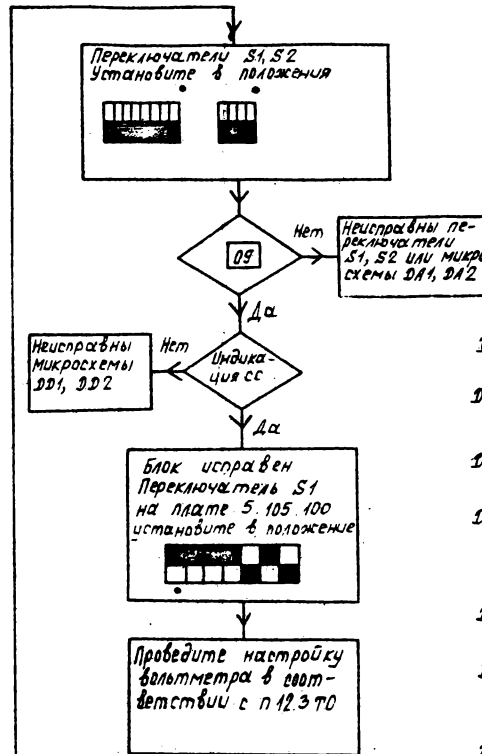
Переключатели S1, S2 Установите в положения

09

Нет

Неисправны переключатели S1, S2 или микросхемы DA1, DA2

Да

Неисправны Микросхемы DD1, DD2

Нет

Индикация СС

Да

Блок исправен Переключатель S1 на плате 5.105.100 установите в положение

Проведите настройку вольтметра в соответствии с п 12.3 ТО

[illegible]
D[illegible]
D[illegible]
D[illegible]